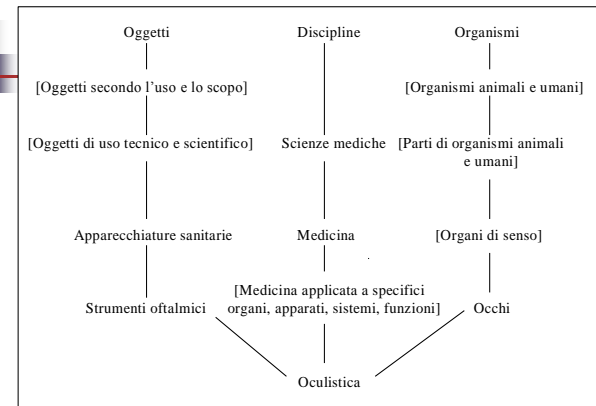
Oggetti

[Oggetti secondo l'uso e lo scopo]

[Oggetti di uso tecnico e scientifico]

Apparecchiature sanitarie

Strumenti oftalmici

Discipline

Scienze mediche

Medicina

[Medicina applicata a specifici organi, apparati, sistemi, funzioni]

Organismi

[Organismi animali e umani]

[Parti di organismi animali e umani]

[Organi di senso]

Occhi

Oculistica